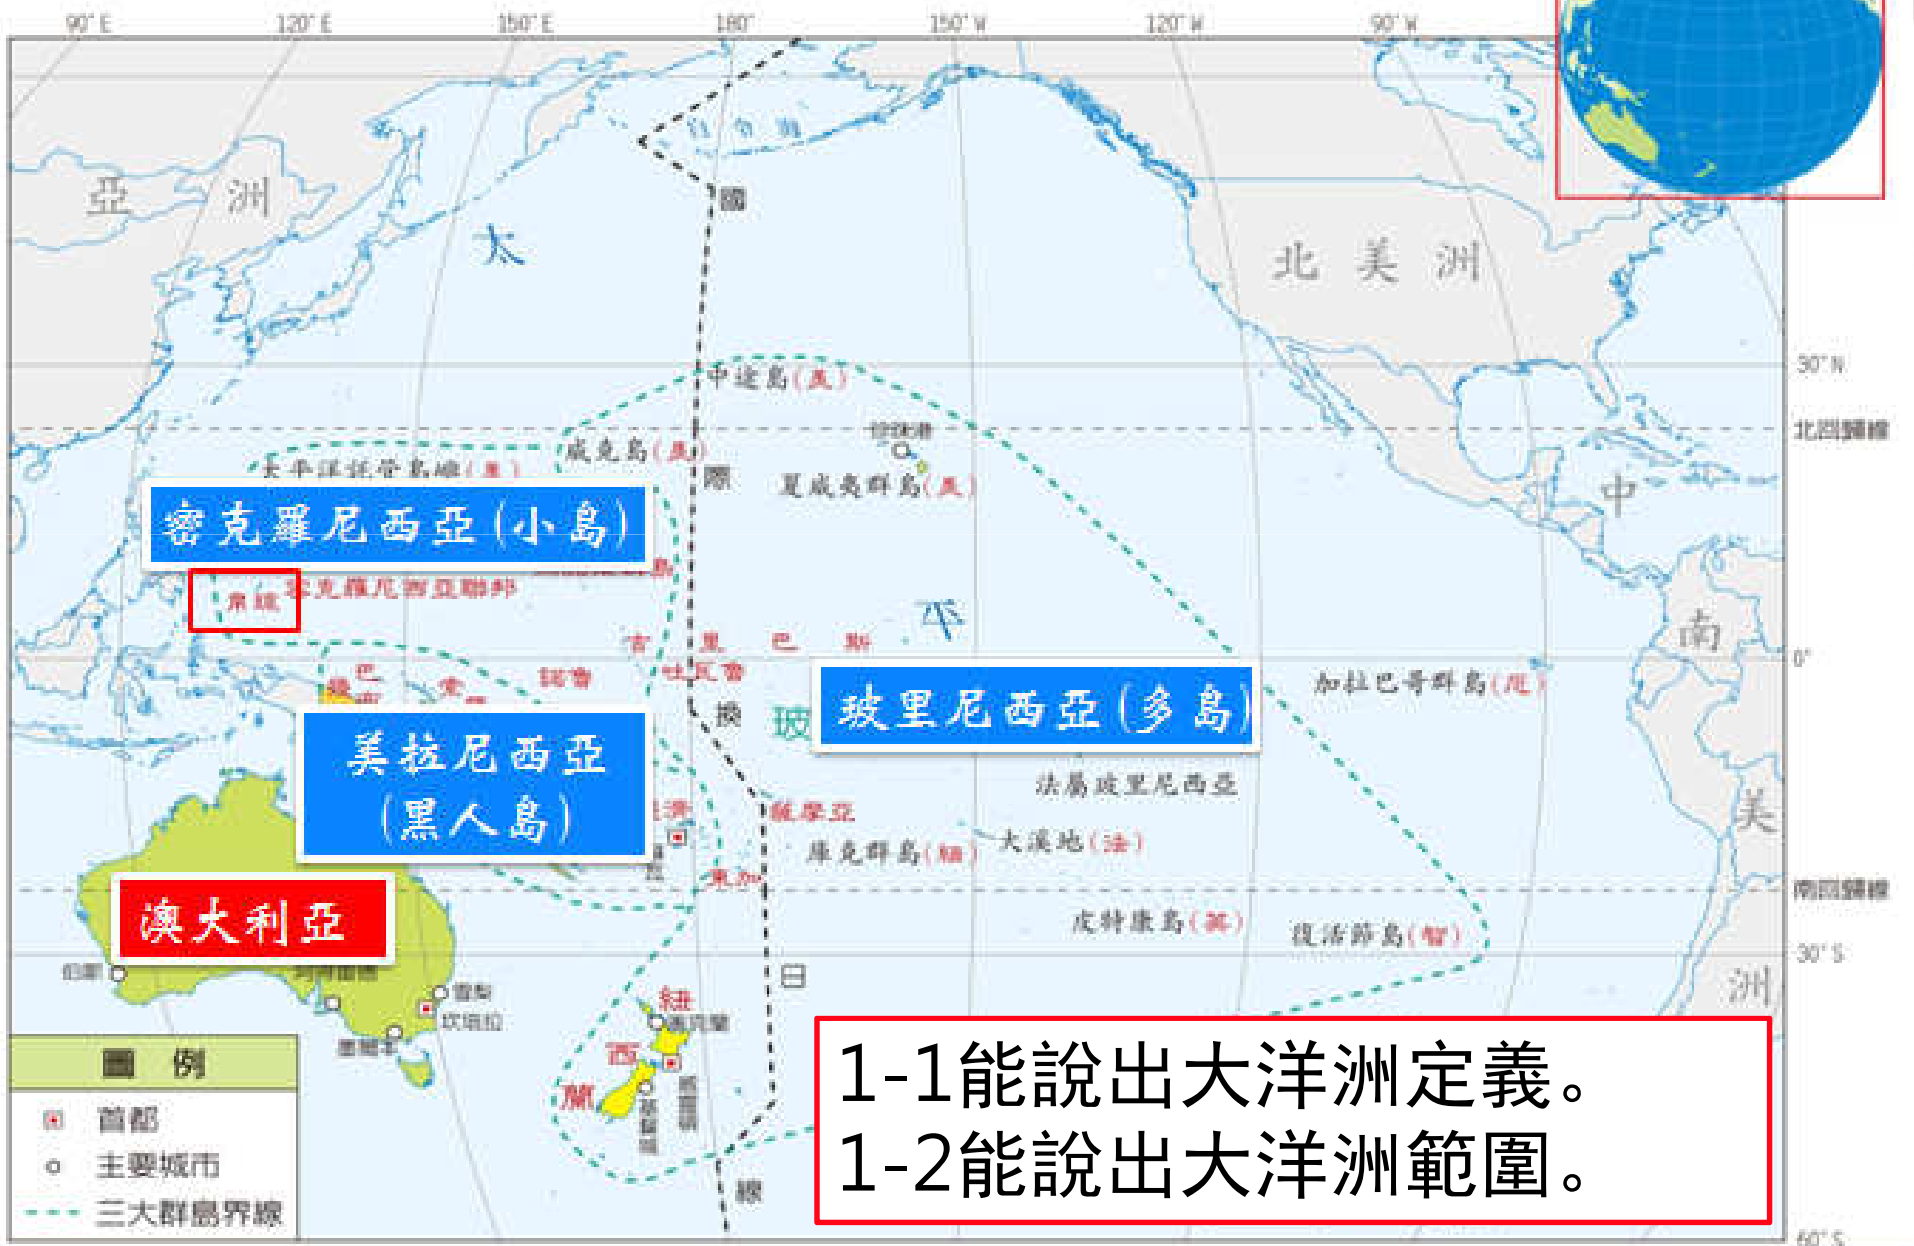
90° E
120° E
150° E
180°
150° W
120° W
90° W

亞 洲
太
北 美 洲
國
中途島(美)
威克島(美)
際
夏威夷群島(美)
北回歸線
30° N
密克羅尼西亞(小島)
密克羅尼西亞聯邦
帛琉
吉 里 巴 斯
平
中
南
0°
加拉巴哥群島(厄)
諾魯
吐瓦魯
換
玻
玻里尼西亞(多島)
美拉尼西亞
(黑人島)
法屬玻里尼西亞
薩摩亞
庫克群島(紐)
大溪地(法)
東加
南回歸線
澳大利亞
皮特康島(英)
復活節島(智)
30° S
日
美
洲
伯斯
雪梨
坎培拉
墨爾本
紐
西
蘭
1-1能說出大洋洲定義。
1-2能說出大洋洲範圍。
圖 例
首都
主要城市
三大群島界線
線
60° S